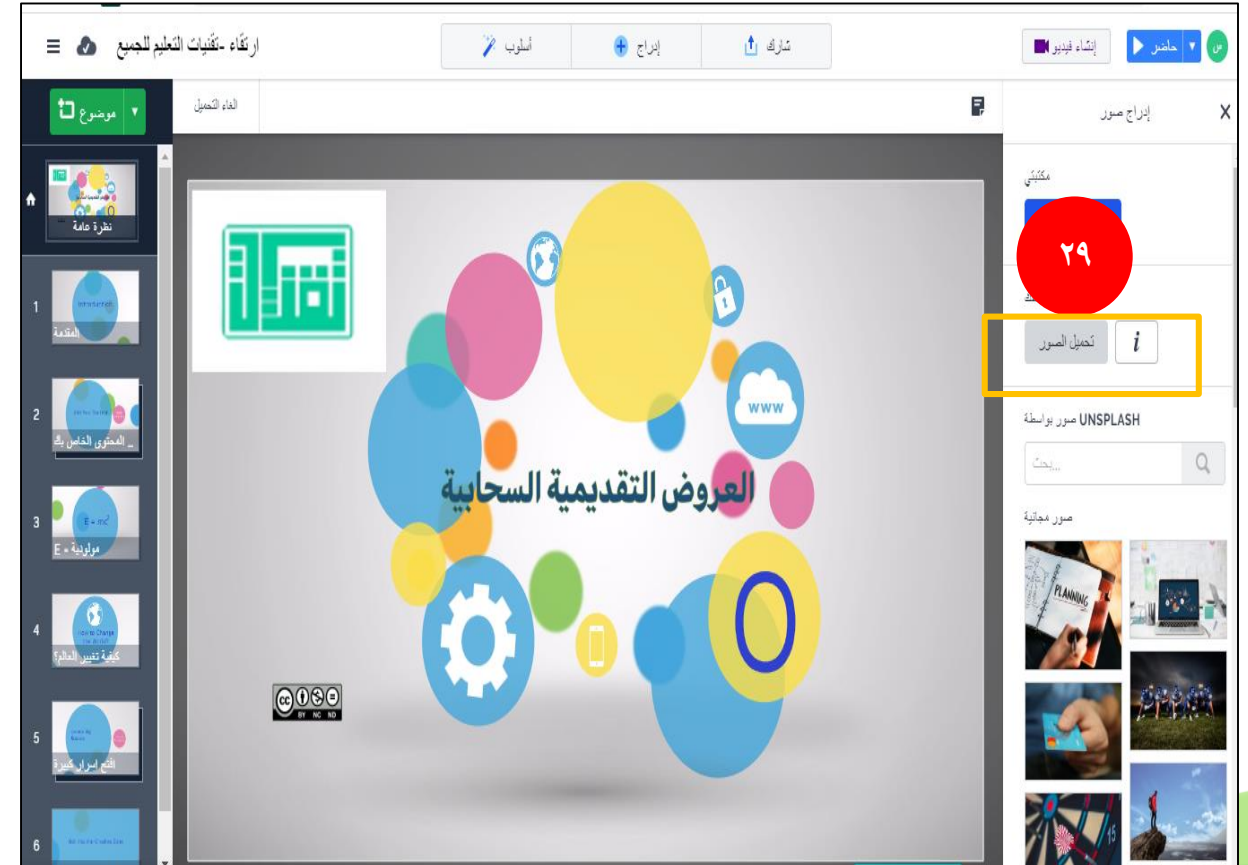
ارتقاء -تقنيات التعليم للجميع

أسلوب

إدراج

شارك

إنشاء فيديو

حاضر

من

موضوع

إلغاء التحميل

إدراج صور

X

نظرة عامة

1
المقدمة

2
المحتوى الخاص بك

3
$E = mc^2$
مولونية = E

4
كيفية تغيير العالم؟

5
اتبع إسرار كبيرة

6

مكتبتي

٢٩

تحميل الصور

i

صور بواسطة UNSPLASH

بحث...

صور مجانية

PLANNING

العروض التقديمية السحابية

www

BY NC ND